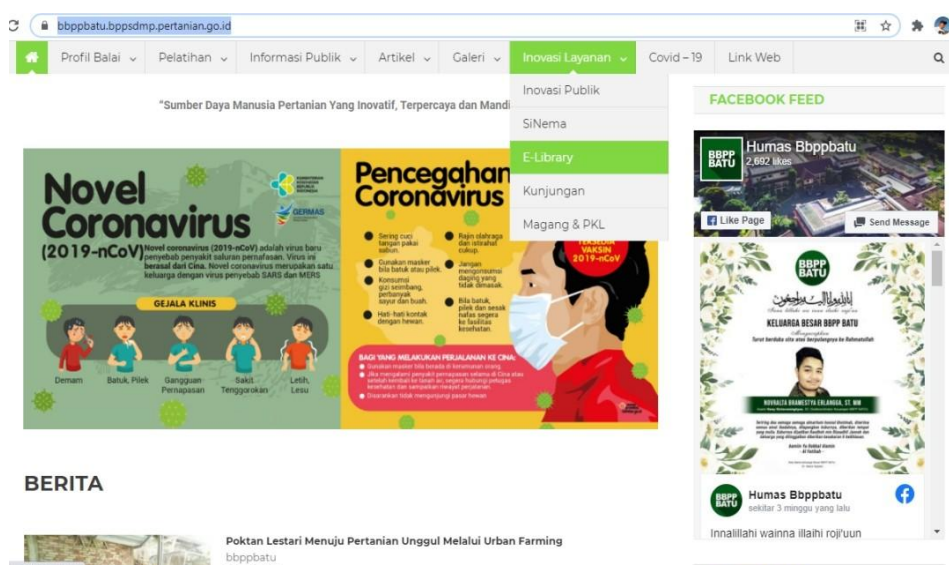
bbppbatu.bppsdmp.pertanian.go.id

Profil Balai Pelatihan Informasi Publik Artikel Galeri Inovasi Layanan Covid – 19 Link Web

Inovasi Publik
SiNema
E-Library
Kunjungan
Magang & PKL

"Sumber Daya Manusia Pertanian Yang Inovatif, Terpercaya dan Mandi

Novel Coronavirus (2019-nCoV)

Novel coronavirus (2019-nCoV) adalah virus baru penyebab penyakit saluran pernafasan. Virus ini berasal dari Cina. Novel coronavirus merupakan satu keluarga dengan virus penyebab SARS dan MERS

GERMAS

GEJALA KLINIS

Demam Batuk, Pilek Gangguan Pernapasan Sakit Tenggorokan Letih, Lesu

Pencegahan Coronavirus

Sering cuci tangan pakai sabun.
Gunakan masker bila batuk atau pilek.
Konsumsi gizi seimbang, perbanyak sayur dan buah.
Hati-hati kontak dengan hewan.
Rajin olahraga dan istirahat cukup.
Jangan mengonsumsi daging yang tidak dimasak.
Bila batuk, pilek dan sesak nafas segera ke fasilitas kesehatan.

BELUM TERSEDIA VAKSIN 2019-nCoV

BAGI YANG MELAKUKAN PERJALANAN KE CINA:

BERITA

Poktan Lestari Menuju Pertanian Unggul Melalui Urban Farming
bbppbatu

FACEBOOK FEED

Humas Bbppbatu
2,692 likes
Like Page
Send Message

BBPP BATU

KELUARGA BESAR BBPP BATU

NOVRALTA BRAMESTYA ERLANGGA, ST. MM

Humas Bbppbatu
sekitar 3 minggu yang lalu

Innalillahi wainna illaihi roji'uun